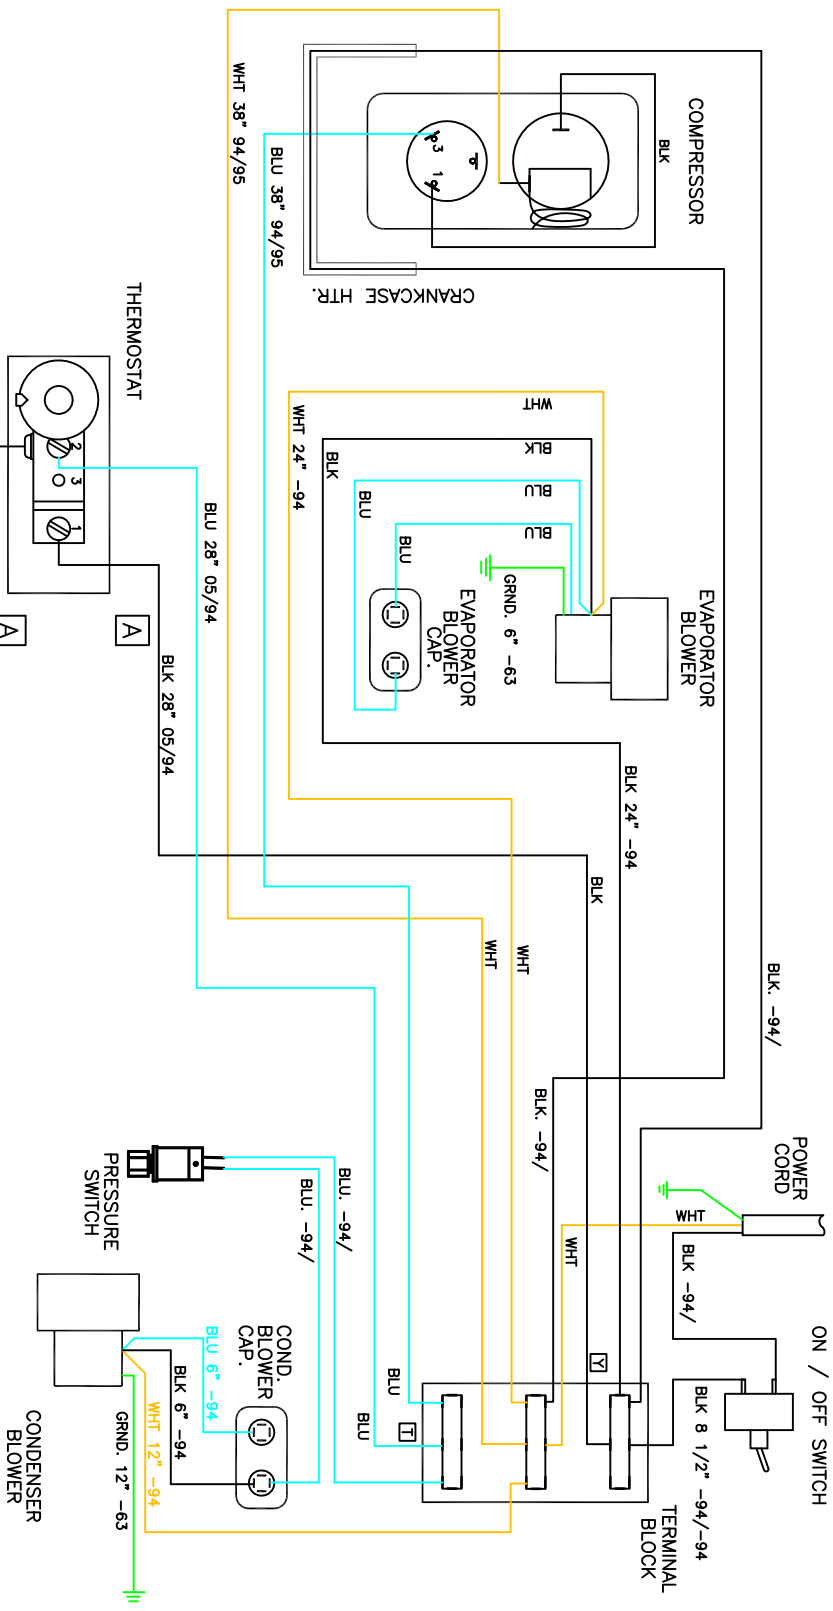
WHT 38" 94/95
BLU 38" 94/95
COMPRESSOR
BLK
CRANKCASE HTR.
THERMOSTAT
2
3
1
A
A
WHT
BLK
BLU
BLU
WHT 24" -94
BLK
BLU
BLU
GRND. 6" -63
EVAPORATOR BLOWER CAP.
EVAPORATOR BLOWER
BLU 28" 05/94
BLK 28" 05/94
BLK 24" -94
BLK
WHT
WHT
BLK. -94/
BLK. -94/
POWER CORD
WHT
BLK -94/
WHT
PRESSURE SWITCH
BLU. -94/
BLU. -94/
ON / OFF SWITCH
BLK 8 1/2" -94/-94
Y
T
BLU
BLU
TERMINAL BLOCK
COND. BLOWER CAP.
BLU 6" -94
BLK 6" -94
WHT 12" -94
GRND. 12" -63
CONDENSER BLOWER